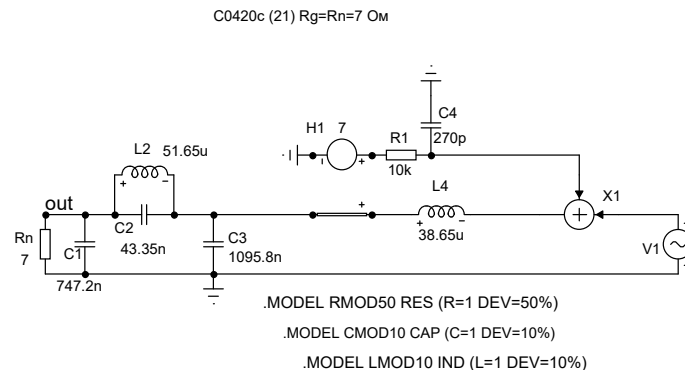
C0420c (21) Rg=Rn=7 Ом

C4
270p

H1 7

R1
10k

L2 51.65u

L4
38.65u

X1

out

C2
43.35n

C3
1095.8n

Rn
7

C1
747.2n

V1

.MODEL RMOD50 RES (R=1 DEV=50%)

.MODEL CMOD10 CAP (C=1 DEV=10%)

.MODEL LMOD10 IND (L=1 DEV=10%)